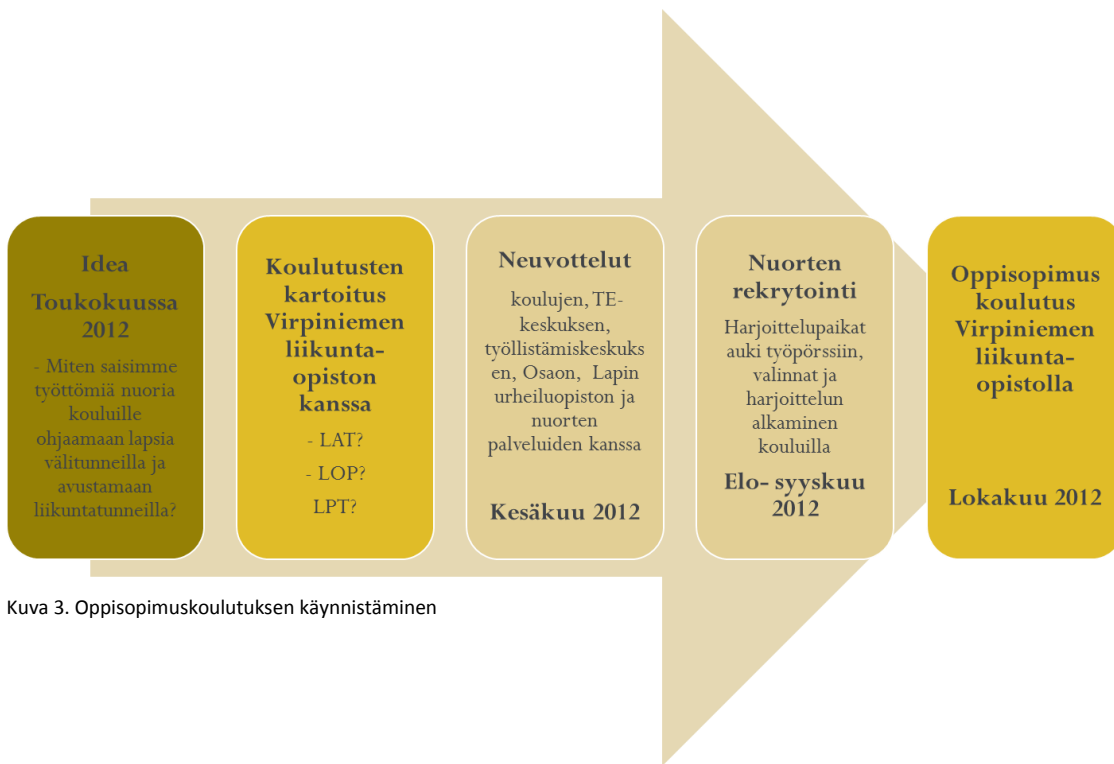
Idea
Toukokuussa 2012
- Miten saisimme työttömiä nuoria kouluille ohjaamaan lapsia välitunneilla ja avustamaan liikuntatunneilla?

Koulutusten kartoitus Virpiniemen liikunta-opiston kanssa
- LAT?
- LOP?
LPT?

Neuvottelut
koulujen, TE-keskuksen, työllistämiskeskuksen, Osaon, Lapin urheiluopiston ja nuorten palveluiden kanssa

Kesäkuu 2012

Nuorten rekrytointi
Harjoittelupaikat auki työpörssiin, valinnat ja harjoittelun alkaminen kouluilla

Elo- syyskuu 2012

Oppisopimus koulutus Virpiniemen liikunta-opistolla

Lokakuu 2012

Kuva 3. Oppisopimuskoulutuksen käynnistäminen